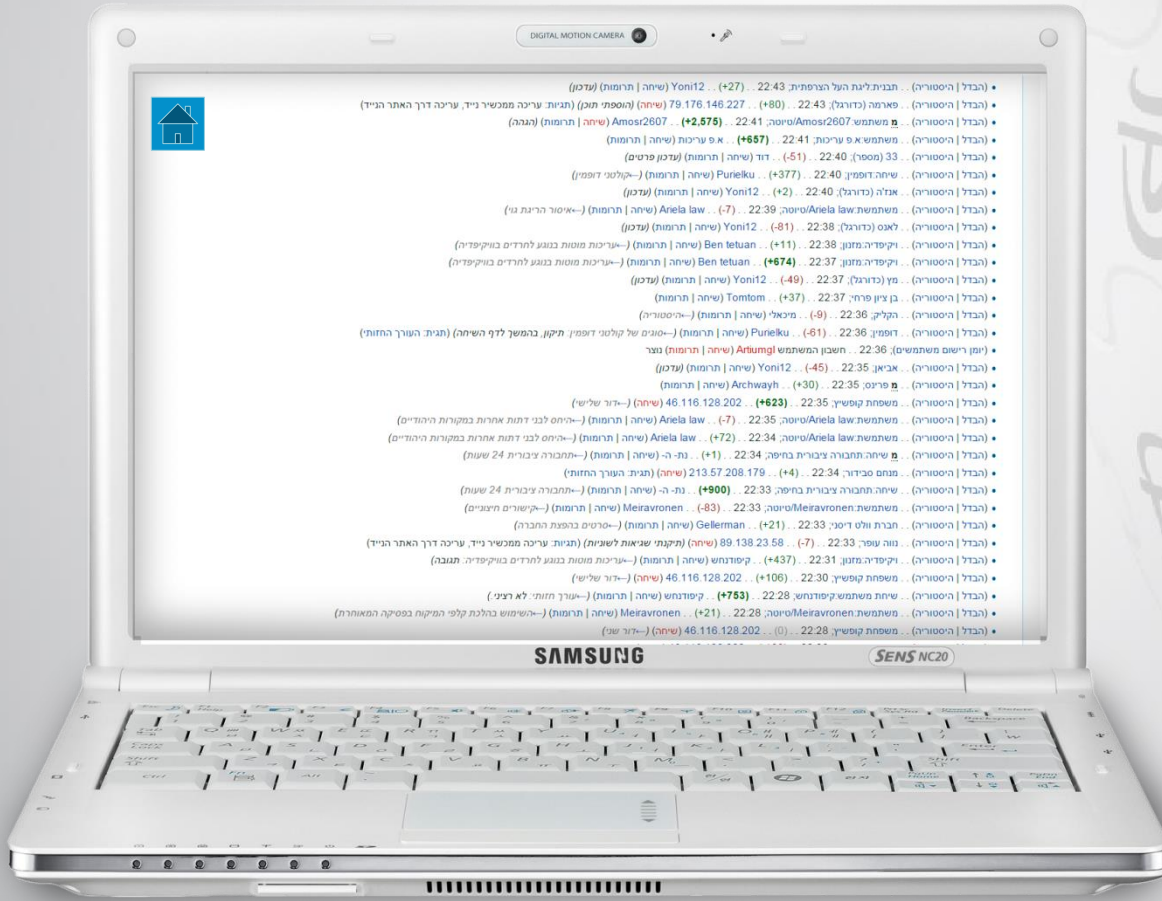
DIGITAL MOTION CAMERA

• (הבדל | היסטוריה) . . תבנית:ליגת העל הצרפתית; 22:43 . . (+27) . . Yoni12 (שיחה | תרומות) (עדכון)
• (הבדל | היסטוריה) . . פארמה (כדורגל); 22:43 . . (+80) . . 79.176.146.227 (שיחה) (הוספתי תוכן) (תגיות: עריכה ממכשיר נייד, עריכה דרך האתר הנייד)
• (הבדל | היסטוריה) . . מ משתמש:Amosr2607/טיוטה; 22:41 . . (+2,575) . . Amosr2607 (שיחה | תרומות) (הגהה)
• (הבדל | היסטוריה) . . משתמש:א.פ עריכות; 22:41 . . (+657) . . א.פ עריכות (שיחה | תרומות)
• (הבדל | היסטוריה) . . 33 (מספר); 22:40 . . (-51) . . דוד (שיחה | תרומות) (עדכון פרטים)
• (הבדל | היסטוריה) . . שיחה:דופמין; 22:40 . . (+377) . . Purielku (שיחה | תרומות) (←קולטני דופמין)
• (הבדל | היסטוריה) . . אנג'ה (כדורגל); 22:40 . . (+2) . . Yoni12 (שיחה | תרומות) (עדכון)
• (הבדל | היסטוריה) . . משתמשת:Ariela law/טיוטה; 22:39 . . (-7) . . Ariela law (שיחה | תרומות) (←איסור הריגת גוי)
• (הבדל | היסטוריה) . . לאנס (כדורגל); 22:38 . . (-81) . . Yoni12 (שיחה | תרומות) (עדכון)
• (הבדל | היסטוריה) . . ויקיפדיה:מזנון; 22:38 . . (+11) . . Ben tetuan (שיחה | תרומות) (←עריכות מוטות בנוגע לחרדים בוויקיפדיה)
• (הבדל | היסטוריה) . . ויקיפדיה:מזנון; 22:37 . . (+674) . . Ben tetuan (שיחה | תרומות) (←עריכות מוטות בנוגע לחרדים בוויקיפדיה)
• (הבדל | היסטוריה) . . מץ (כדורגל); 22:37 . . (-49) . . Yoni12 (שיחה | תרומות) (עדכון)
• (הבדל | היסטוריה) . . בן ציון פרחי; 22:37 . . (+37) . . Tomtom (שיחה | תרומות)
• (הבדל | היסטוריה) . . הקליק; 22:36 . . (-9) . . מיכאלי (שיחה | תרומות) (←היסטוריה)
• (הבדל | היסטוריה) . . דופמין; 22:36 . . (-61) . . Purielku (שיחה | תרומות) (←סוגים של קולטני דופמין: תיקון, בהמשך לדף השיחה) (תגית: העורך החזותי)
• (יומן רישום משתמשים); 22:36 . . חשבון המשתמש Artiumgl (שיחה | תרומות) נוצר
• (הבדל | היסטוריה) . . אביאן; 22:35 . . (-45) . . Yoni12 (שיחה | תרומות) (עדכון)
• (הבדל | היסטוריה) . . מ פרנס; 22:35 . . (+30) . . Archwayh (שיחה | תרומות)
• (הבדל | היסטוריה) . . משפחת קופשיץ; 22:35 . . (+623) . . 46.116.128.202 (שיחה) (←דור שלישי)
• (הבדל | היסטוריה) . . משתמשת:Ariela law/טיוטה; 22:35 . . (-7) . . Ariela law (שיחה | תרומות) (←היחס לבני דתות אחרות במקורות היהודיים)
• (הבדל | היסטוריה) . . משתמשת:Ariela law/טיוטה; 22:34 . . (+72) . . Ariela law (שיחה | תרומות) (←היחס לבני דתות אחרות במקורות היהודיים)
• (הבדל | היסטוריה) . . מ שיחה:תחבורה ציבורית בחיפה; 22:34 . . (+1) . . נת- ה- (שיחה | תרומות) (←תחבורה ציבורית 24 שעות)
• (הבדל | היסטוריה) . . מנחם סבידור; 22:34 . . (+4) . . 213.57.208.179 (שיחה) (תגית: העורך החזותי)
• (הבדל | היסטוריה) . . שיחה:תחבורה ציבורית בחיפה; 22:33 . . (+900) . . נת- ה- (שיחה | תרומות) (←תחבורה ציבורית 24 שעות)
• (הבדל | היסטוריה) . . משתמשת:Meiravronen/טיוטה; 22:33 . . (-83) . . Meiravronen (שיחה | תרומות) (←קישורים חיצוניים)
• (הבדל | היסטוריה) . . חברת וולט דיסני; 22:33 . . (+21) . . Gellerman (שיחה | תרומות) (←סרטים בהפצת החברה)
• (הבדל | היסטוריה) . . נווה עופר; 22:33 . . (-7) . . 89.138.23.58 (שיחה) (תיקוני שגיאות לשוניות) (תגיות: עריכה ממכשיר נייד, עריכה דרך האתר הנייד)
• (הבדל | היסטוריה) . . ויקיפדיה:מזנון; 22:31 . . (+437) . . קיפודנחש (שיחה | תרומות) (←עריכות מוטות בנוגע לחרדים בוויקיפדיה: תגובה)
• (הבדל | היסטוריה) . . משפחת קופשיץ; 22:30 . . (+106) . . 46.116.128.202 (שיחה) (←דור שלישי)
• (הבדל | היסטוריה) . . שיחת משתמש:קיפודנחש; 22:28 . . (+753) . . קיפודנחש (שיחה | תרומות) (←עורך חזותי: לא רציני.)
• (הבדל | היסטוריה) . . משתמשת:Meiravronen/טיוטה; 22:28 . . (+21) . . Meiravronen (שיחה | תרומות) (←השימוש בהלכת קלפי המיקוח בפסיקה המאוחרת)
• (הבדל | היסטוריה) . . משפחת קופשיץ; 22:28 . . (0) . . 46.116.128.202 (שיחה) (←דור שני)

SAMSUNG
SENS NC20